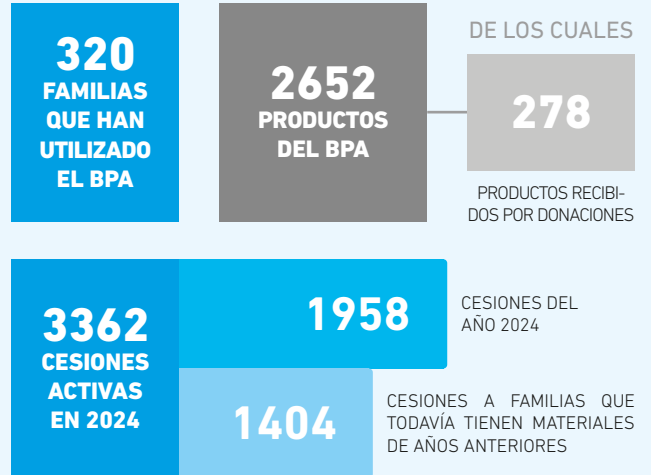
320 FAMILIAS QUE HAN UTILIZADO EL BPA

2652 PRODUCTOS DEL BPA

DE LOS CUALES

278

PRODUCTOS RECIBIDOS POR DONACIONES

3362 CESIONES ACTIVAS EN 2024

1958

CESIONES DEL AÑO 2024

1404

CESIONES A FAMILIAS QUE TODAVÍA TIENEN MATERIALES DE AÑOS ANTERIORES